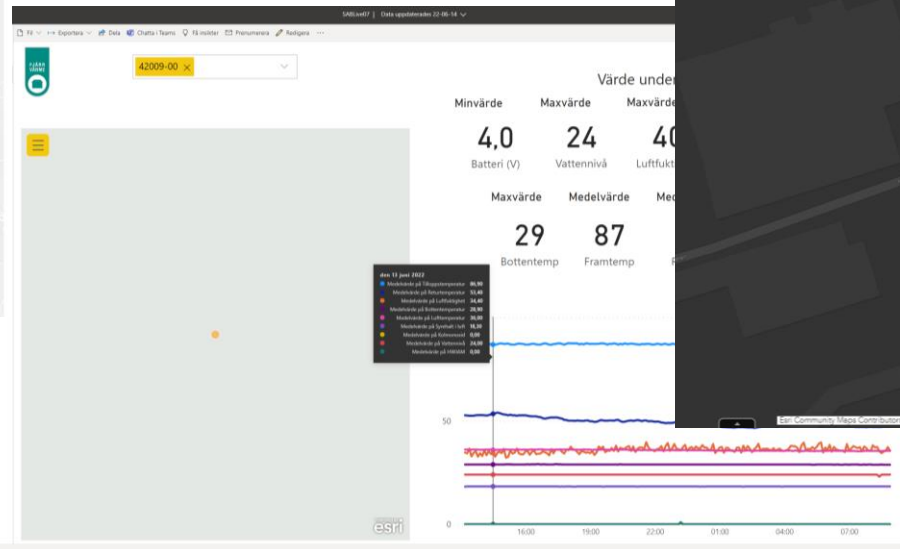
SABLive07 | Data uppdaterades 22-06-14

Fil Exportera Dela Chatta i Teams Få insikter Prenumerera Redigera ···

FJÄRR SKÅNE

42009-00 ×

Värde under

Minvärde Maxvärde Maxvärde

4,0 Batteri (V)

24 Vattennivå

40 Luftfukt

Maxvärde Medelvärde Med

29 Bottentemp

87 Framtemp

den 13 juni 2022

| | |
|---|---|
| Medelvärde på Tilloppstemperatur | 86,90 |
| Medelvärde på Returtemperatur | 53,40 |
| Medelvärde på Luftfuktighet | 34,40 |
| Medelvärde på Bottentemperatur | 28,90 |
| Medelvärde på Lufttemperatur | 30,30 |
| Medelvärde på Synhalt i luft | 18,30 |
| Medelvärde på Kolmonoxid | 0,00 |
| Medelvärde på Vattennivå | 24,00 |
| Medelvärde på HWAM | 0,00 |

50

0

16:00 19:00 22:00 01:00 04:00 07:00

esri

Esri Community Maps Contributor